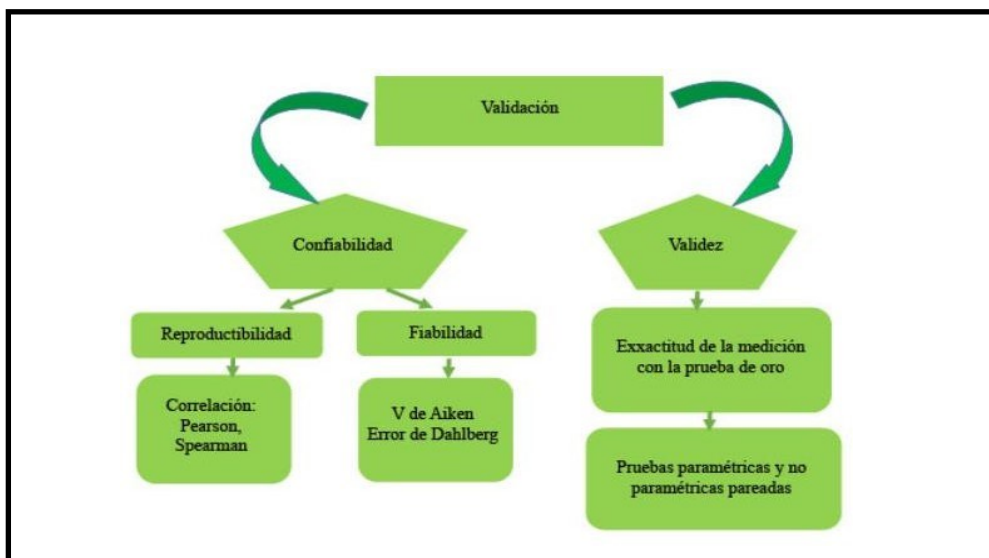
Validación

Confiabilidad

Validez

Reproductibilidad

Fiabilidad

Exxactitud de la medición con la prueba de oro

Correlación: Pearson, Spearman

V de Aiken Error de Dahlberg

Pruebas paramétricas y no paramétricas pareadas